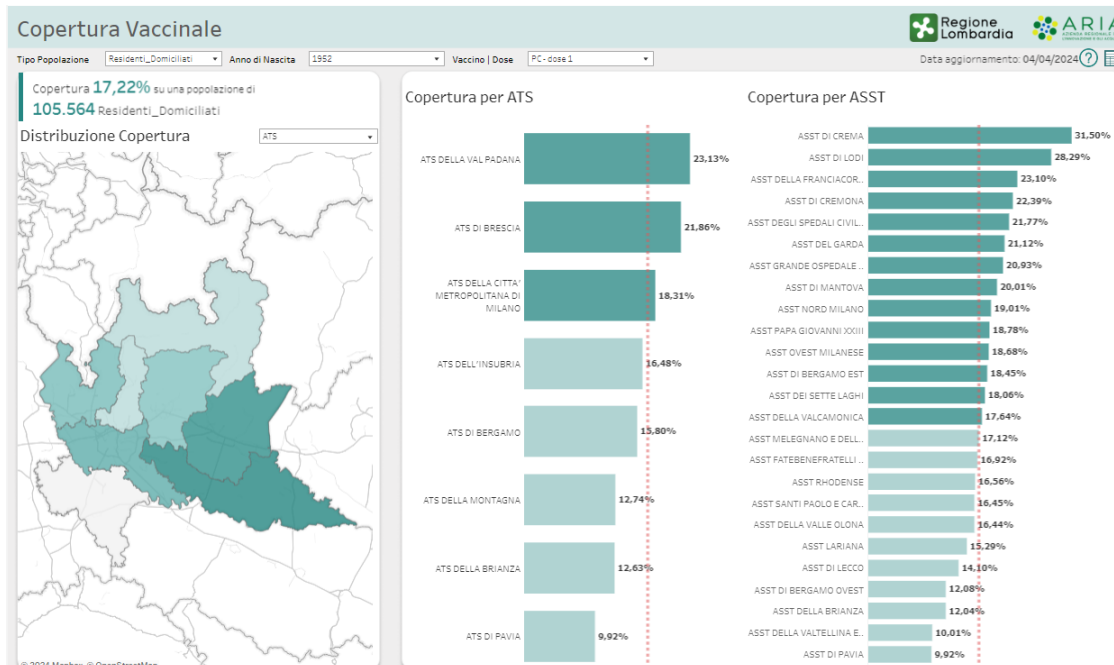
Copertura Vaccinale

Regione Lombardia

ARIA

Tipo Popolazione | Residenti_Domiciliati | Anno di Nascita | 1952 | Vaccino | Dose | PC - dose 1

Data aggiornamento: 04/04/2024

Copertura 17,22% su una popolazione di 105.564 Residenti_Domiciliati

Distribuzione Copertura

ATS

Copertura per ATS

| ATS | Copertura |
|---|---|
| ATS DELLA VAL PADANA | 23,13% |
| ATS DI BRESCIA | 21,86% |
| ATS DELLA CITTA' METROPOLITANA DI MILANO | 18,31% |
| ATS DELL'INSUBRIA | 16,48% |
| ATS DI BERGAMO | 15,80% |
| ATS DELLA MONTAGNA | 12,74% |
| ATS DELLA BRIANZA | 12,63% |
| ATS DI PAVIA | 9,92% |

Copertura per ASST

| ASST | Copertura |
|---|---|
| ASST DI CREMA | 31,50% |
| ASST DI LODI | 28,29% |
| ASST DELLA FRANCIACOR.. | 23,10% |
| ASST DI CREMONA | 22,39% |
| ASST DEGLI SPEDALI CIVIL.. | 21,77% |
| ASST DEL GARDA | 21,12% |
| ASST GRANDE OSPEDALE .. | 20,93% |
| ASST DI MANTOVA | 20,01% |
| ASST NORD MILANO | 19,01% |
| ASST PAPA GIOVANNI XXIII | 18,78% |
| ASST OVEST MILANESE | 18,68% |
| ASST DI BERGAMO EST | 18,45% |
| ASST DEI SETTE LAGHI | 18,06% |
| ASST DELLA VALCAMONICA | 17,64% |
| ASST MELEGNANO E DELL.. | 17,12% |
| ASST FATEBENEFRATELLI .. | 16,92% |
| ASST RHODENSE | 16,56% |
| ASST SANTI PAOLO E CAR.. | 16,45% |
| ASST DELLA VALLE OLONA | 16,44% |
| ASST LARIANA | 15,29% |
| ASST DI LECCO | 14,10% |
| ASST DI BERGAMO OVEST | 12,08% |
| ASST DELLA BRIANZA | 12,04% |
| ASST DELLA VALTELLINA E.. | 10,01% |
| ASST DI PAVIA | 9,92% |

© 2024 Mapbox © OpenStreetMap